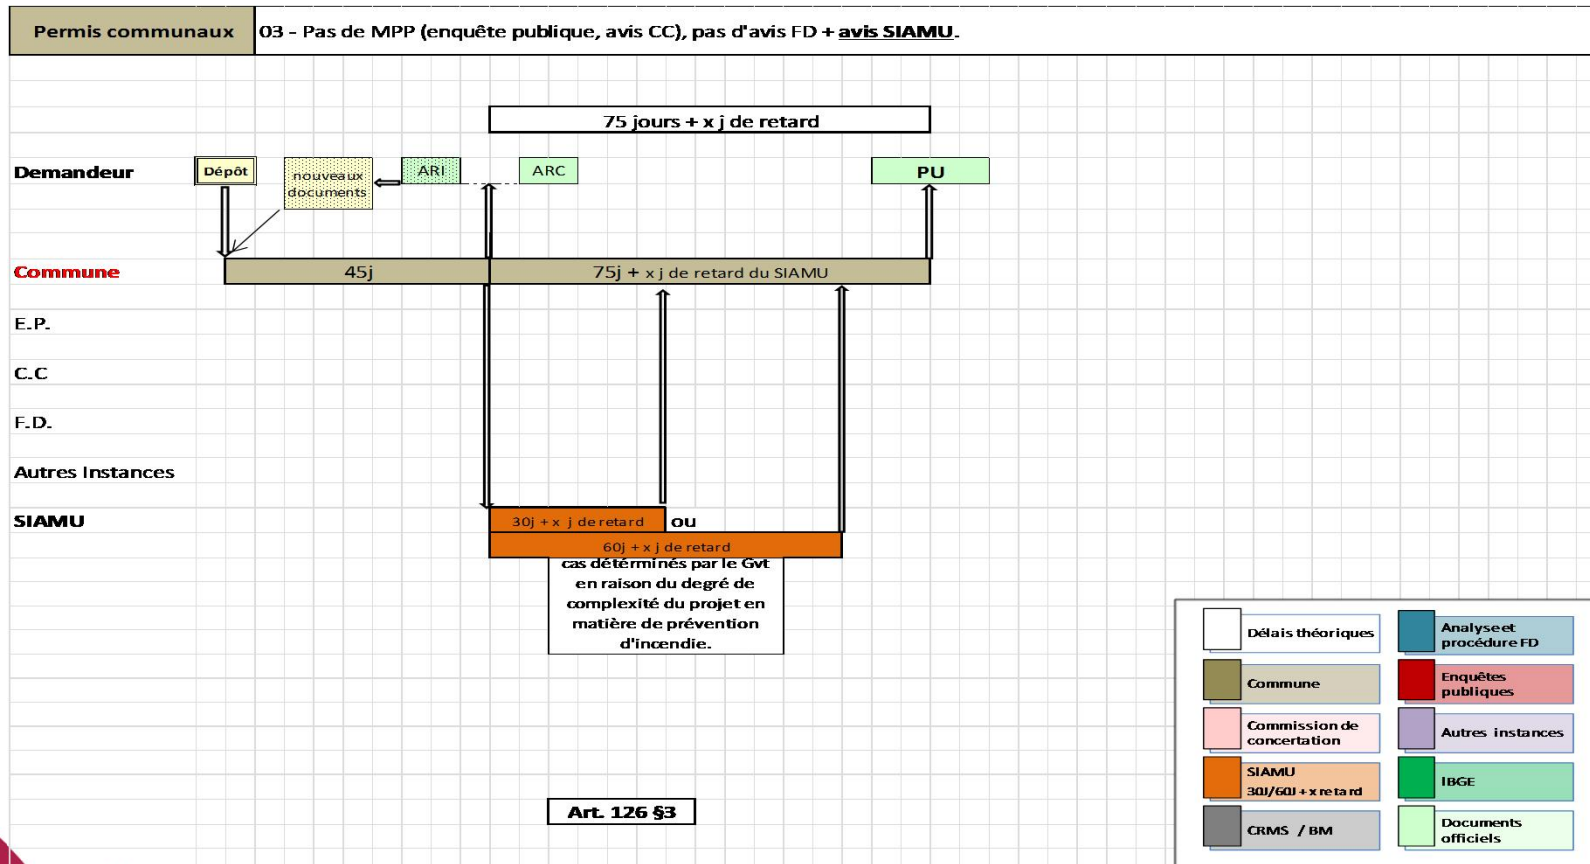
Permis communaux

03 - Pas de MPP (enquête publique, avis CC), pas d'avis FD + avis SIAMU.

75 jours + x j de retard

Demandeur

Dépôt

nouveaux documents

ARI

ARC

PU

Commune

45j

75j + x j de retard du SIAMU

E.P.

C.C

F.D.

Autres Instances

SIAMU

30j + x j de retard

ou

60j + x j de retard

cas déterminés par le Gvt en raison du degré de complexité du projet en matière de prévention d'incendie.

Art. 126 §3

Délais théoriques

Analyse et procédure FD

Commune

Enquêtes publiques

Commission de concertation

Autres instances

SIAMU 30J/60J + x retard

IBGE

CRMS / BM

Documents officiels